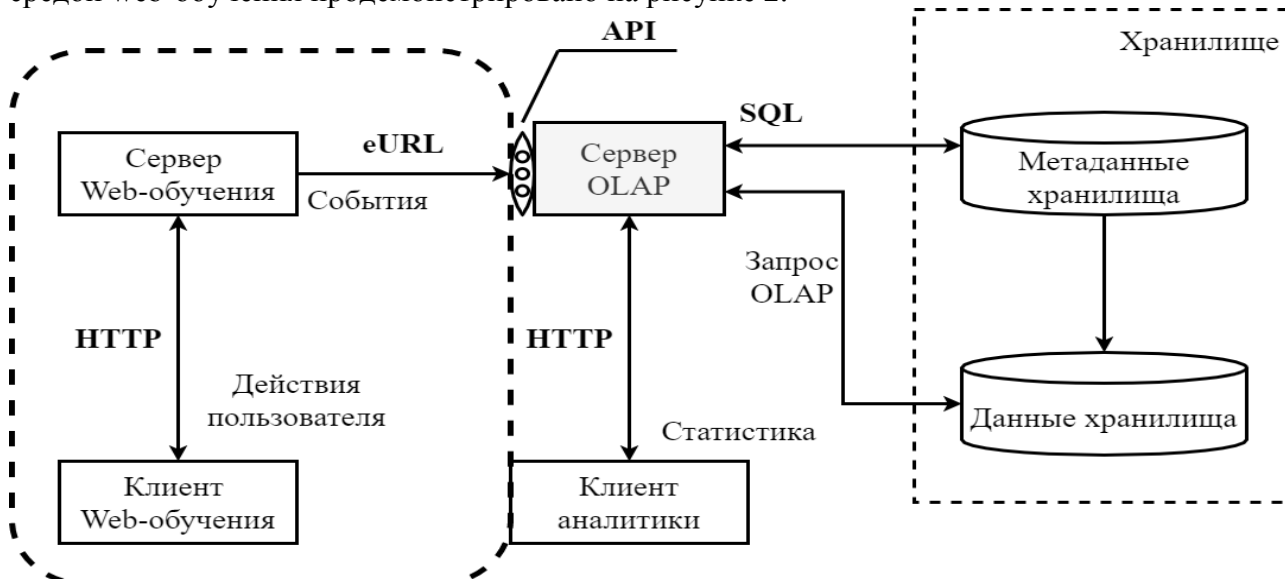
средой Web-обучения продемонстрировано на рисунке 2.

API

Хранилище

SQL

eURL

Сервер Web-обучения

События

Сервер OLAP

Метаданные хранилища

Запрос OLAP

HTTP

Действия пользователя

HTTP

Статистика

Данные хранилища

Клиент Web-обучения

Клиент аналитики